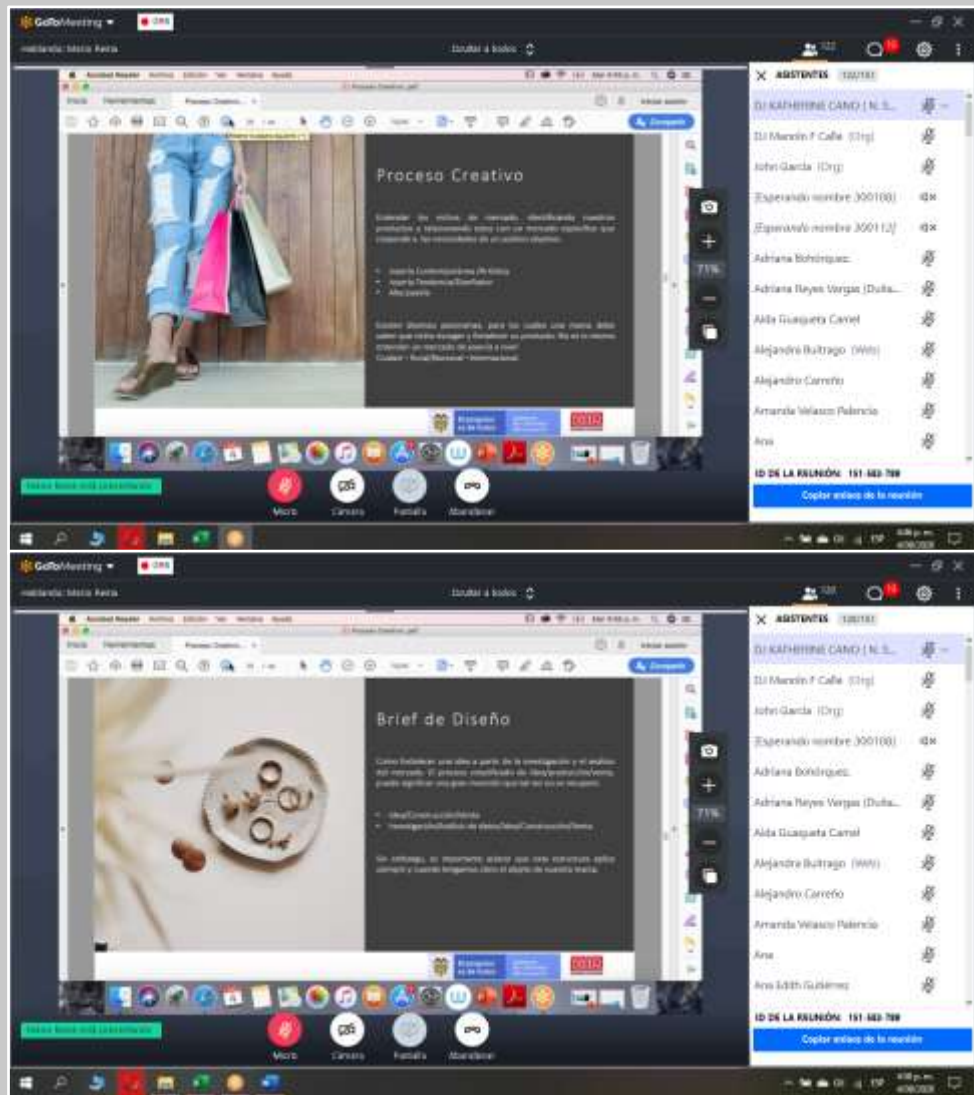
GoToMeeting

Ocultar a todos

ASISTENTES

Proceso Creativo

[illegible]

DJ KATHERINE CANO ( N. S...
DJ Manolin F Calle (Org)
John Garcia (Org)
Esperando nombre 300108
Esperando nombre 300112
Adriana Bohórquez
Adriana Reyes Vargas (Dulla...
Alda Guaqueta Camel
Alejandra Buitrago (Web)
Alejandro Carreño
Amanda Velasco Palencia
Ana

71%

ID DE LA REUNIÓN: 151-583-709
Copiar enlace de la reunión

Micro
Cámara
Pantalla
Abandonar

GoToMeeting

Ocultar a todos

ASISTENTES

Brief de Diseño

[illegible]

DJ KATHERINE CANO ( N. S...
DJ Manolin F Calle (Org)
John Garcia (Org)
Esperando nombre 300108
Adriana Bohórquez
Adriana Reyes Vargas (Dulla...
Alda Guaqueta Camel
Alejandra Buitrago (Web)
Alejandro Carreño
Amanda Velasco Palencia
Ana
Ana Edith Gutiérrez

71%

ID DE LA REUNIÓN: 151-583-709
Copiar enlace de la reunión

Micro
Cámara
Pantalla
Abandonar